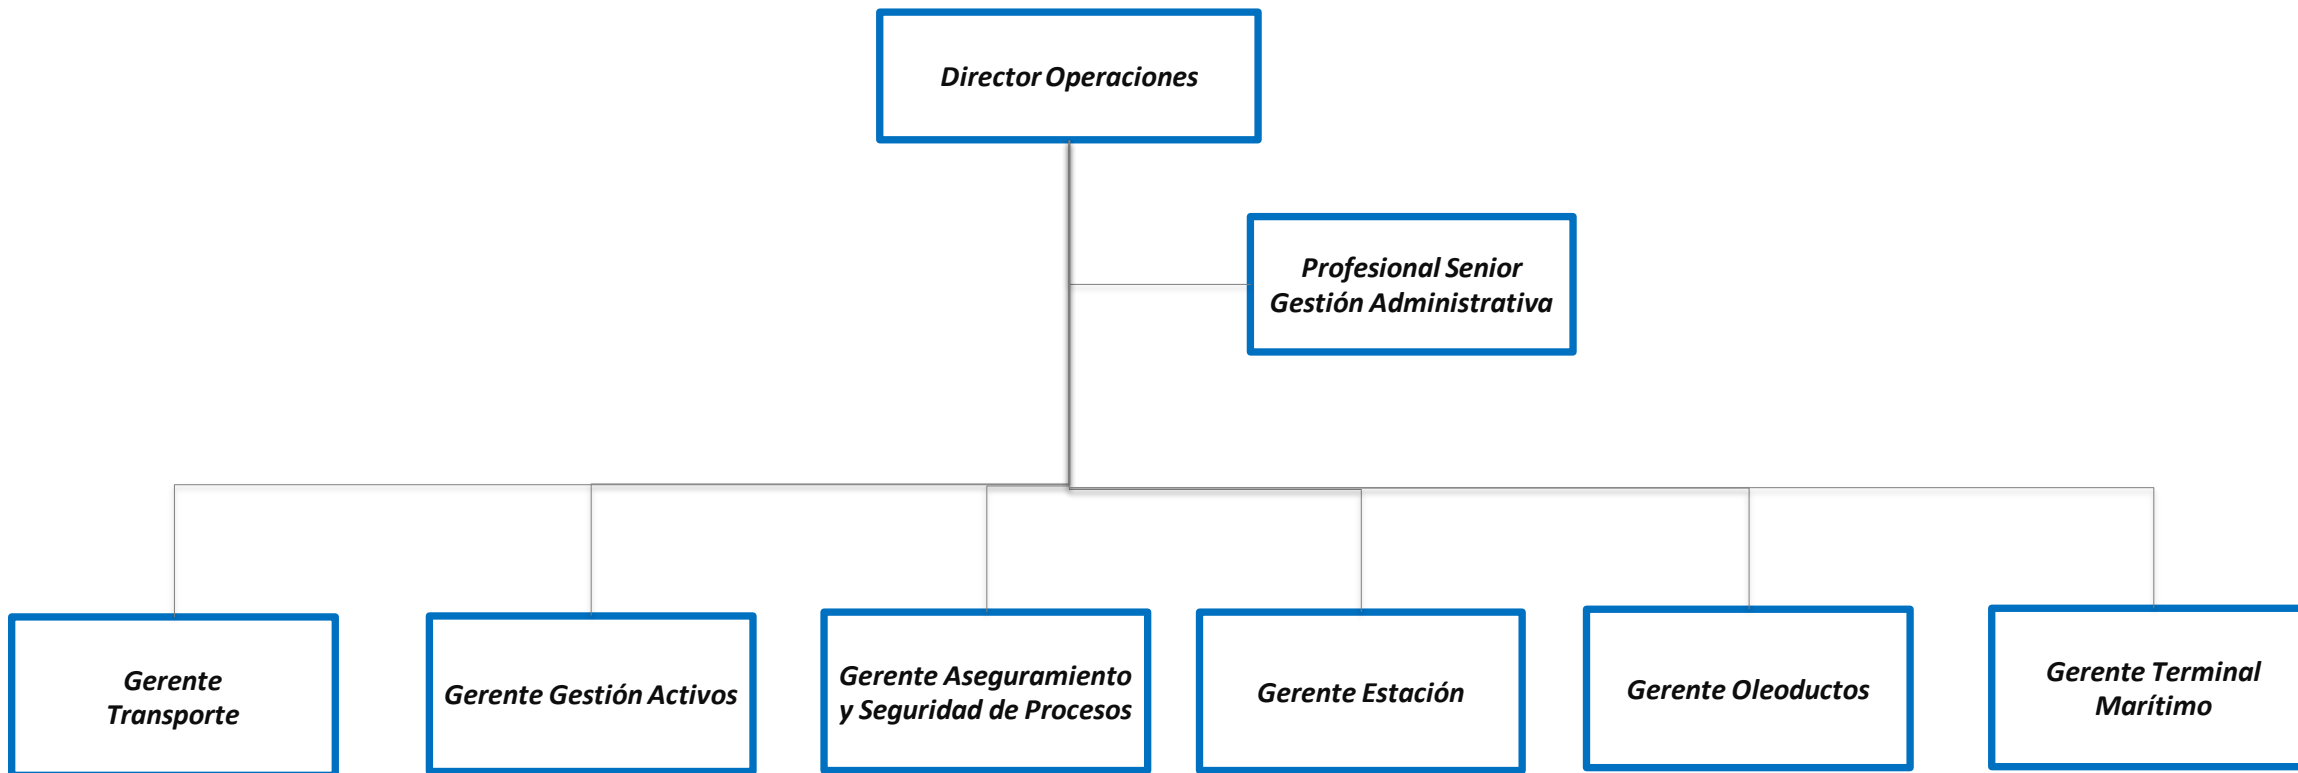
Director Operaciones

Profesional Senior Gestión Administrativa

Gerente Transporte

Gerente Gestión Activos

Gerente Aseguramiento y Seguridad de Procesos

Gerente Estación

Gerente Oleoductos

Gerente Terminal Marítimo